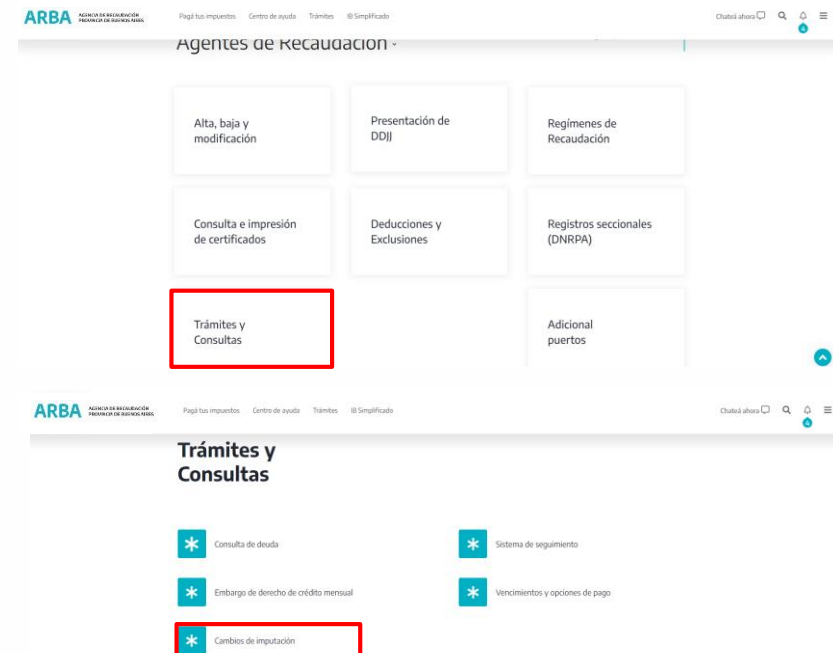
ARBA AGENCIA DE RECAUDACIÓN PROVINCIA DE BUENOS AIRES

Pagá tus impuestos Centro de ayuda Trámites Simplificado

Chateá ahora

Agentes de Recaudación

Alta, baja y modificación

Presentación de DDJJ

Regímenes de Recaudación

Consulta e impresión de certificados

Deducciones y Exclusiones

Registros seccionales (DNRPA)

Trámites y Consultas

Adicional puertos

ARBA AGENCIA DE RECAUDACIÓN PROVINCIA DE BUENOS AIRES

Pagá tus impuestos Centro de ayuda Trámites Simplificado

Chateá ahora

Trámites y Consultas

Consulta de deuda

Sistema de seguimiento

Embargo de derecho de crédito mensual

Vencimientos y opciones de pago

Cambios de imputación